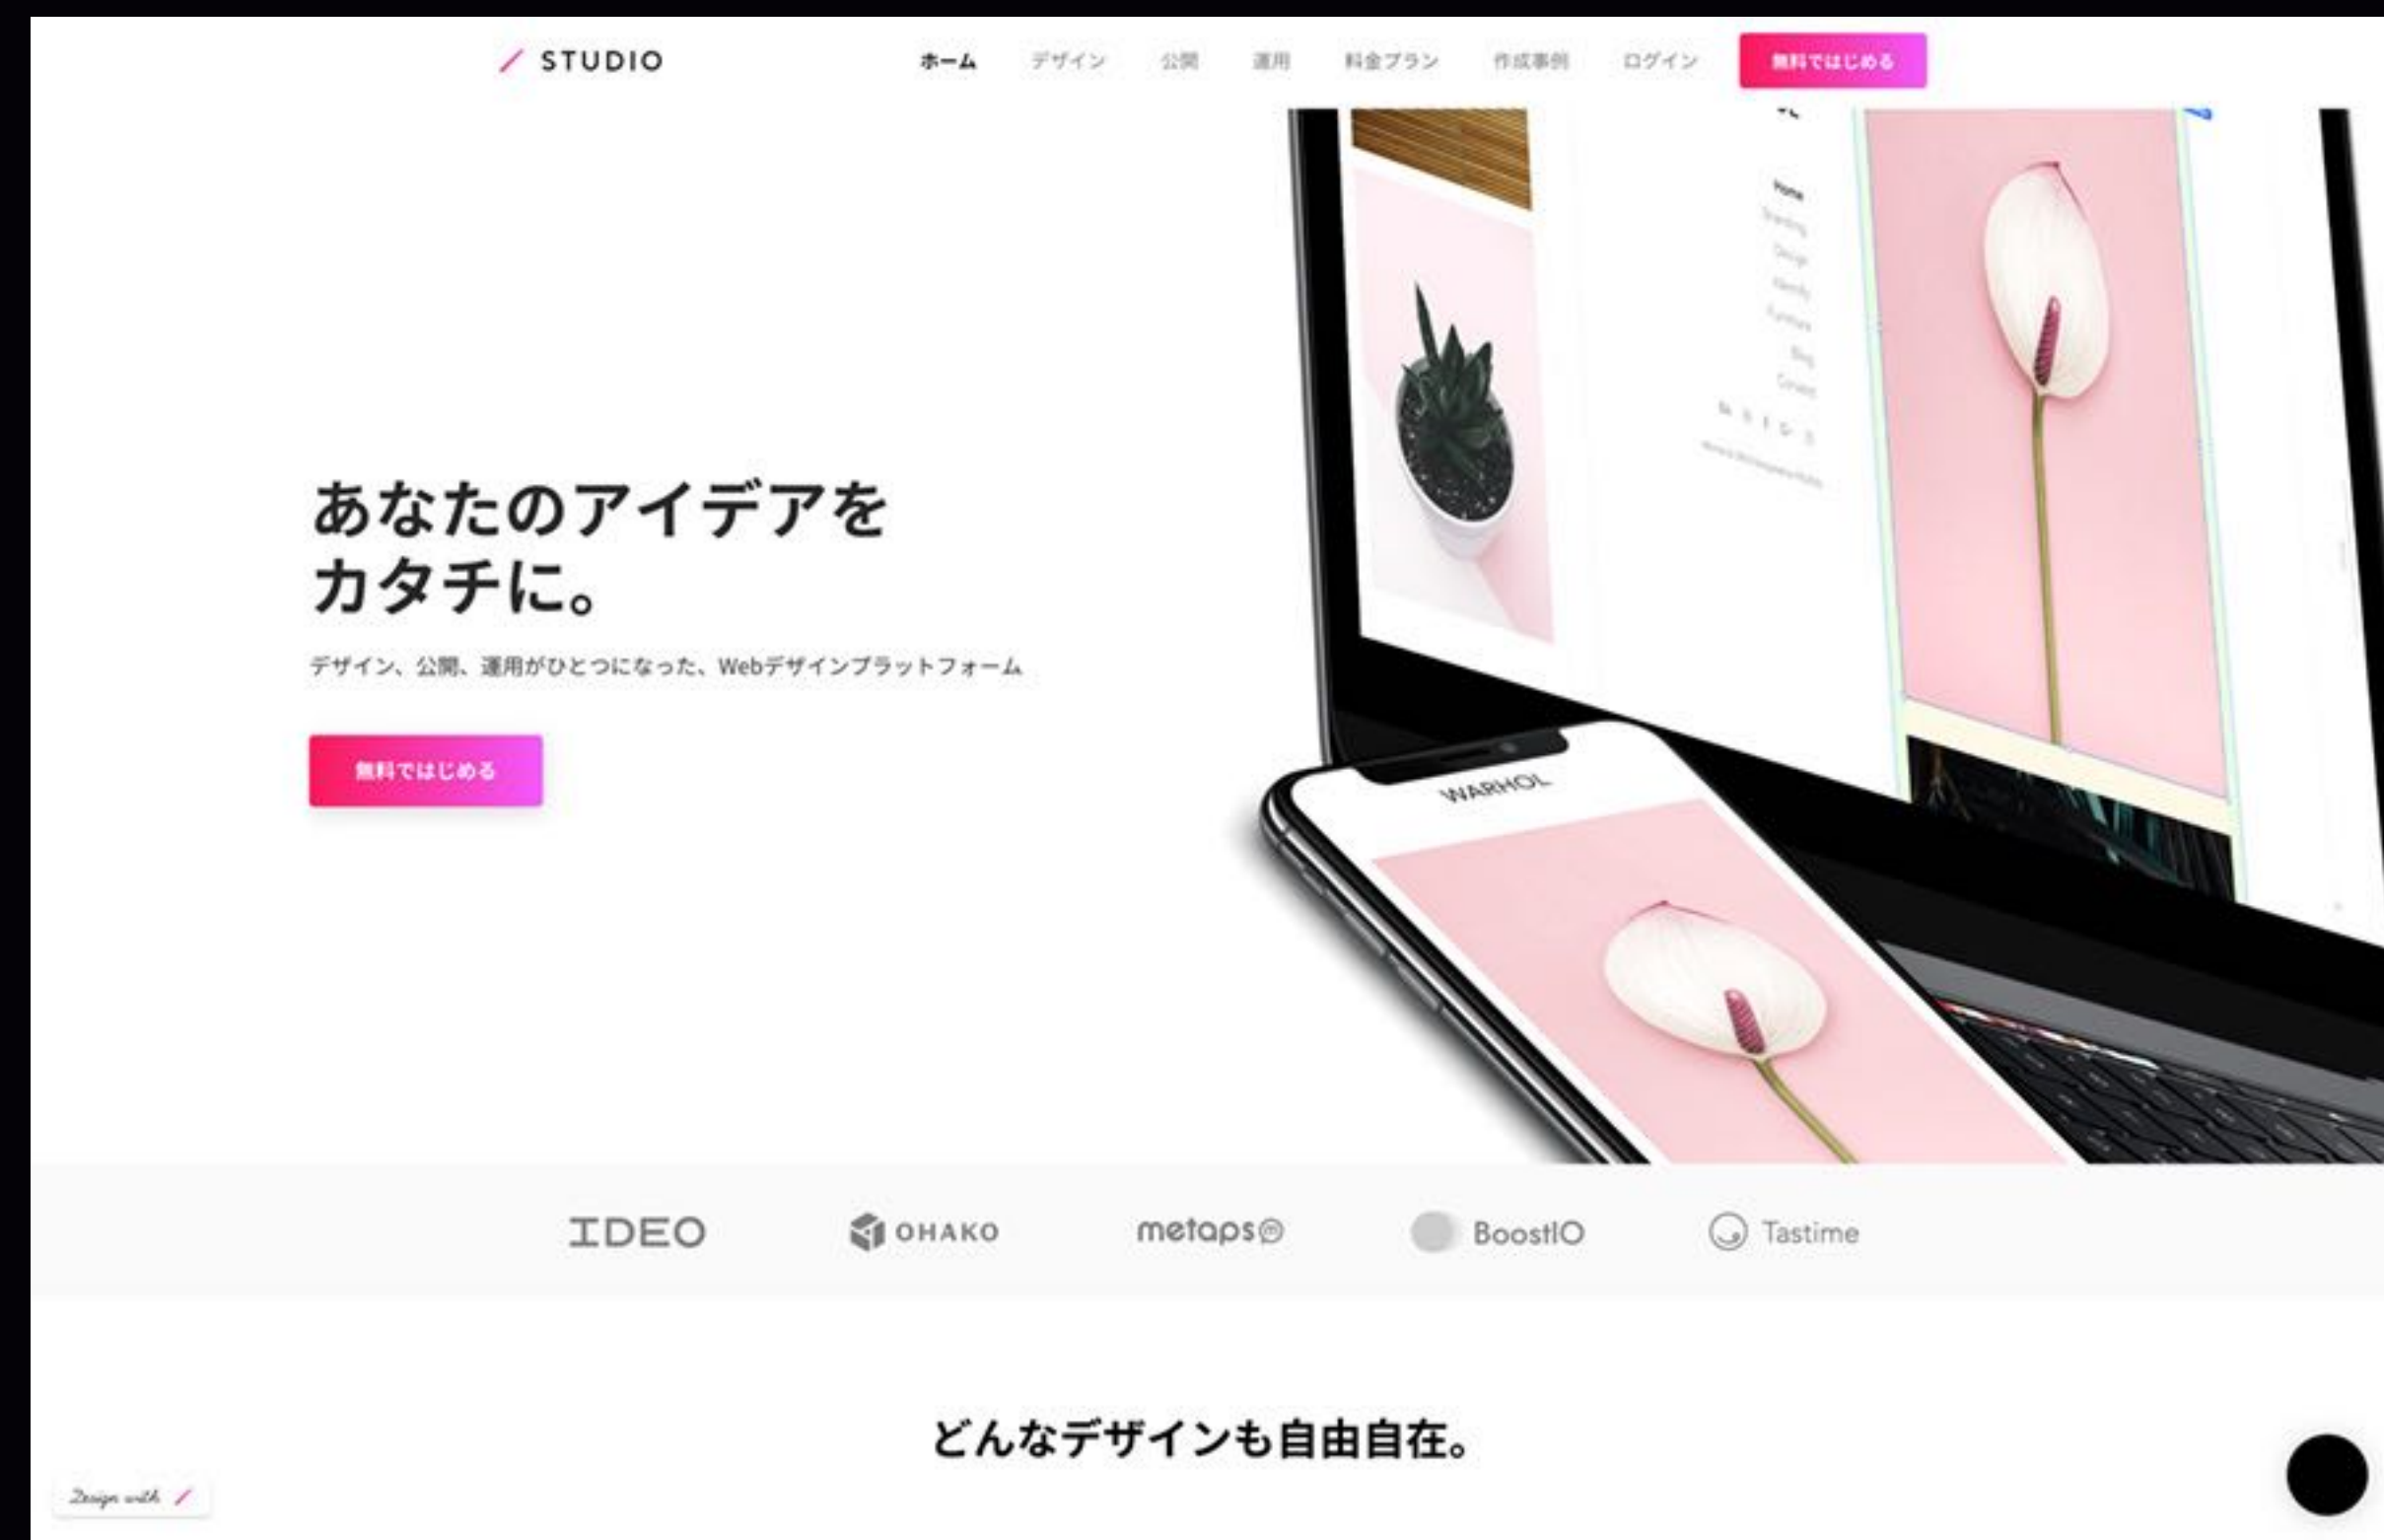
STUDIO

ホーム デザイン 公開 運用 料金プラン 作成事例 ログイン 無料ではじめる

Home

WARHOL

あなたのアイデアを
カタチに。

デザイン、公開、運用がひとつになった、Webデザインプラットフォーム

無料ではじめる

IDEO OHAKO metaps BoostIO Tastime

どんなデザインも自由自在。

Design with